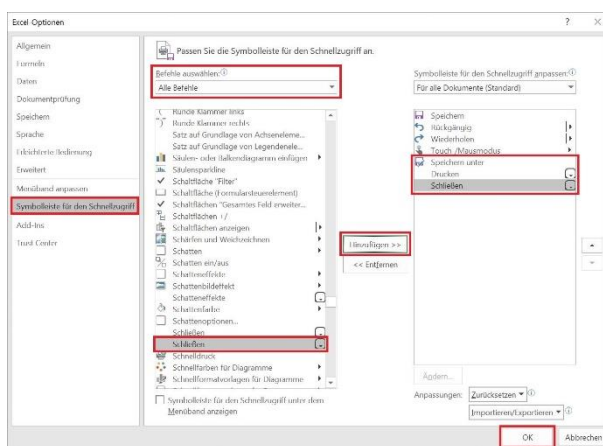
Excel-Optionen

? ×

Allgemein
Formeln
Daten
Dokumentprüfung
Speichern
Sprache
Erleichterte Bedienung
Erweitert
Menüband anpassen
Symbolleiste für den Schnellzugriff
Add-Ins
Trust Center

Passen Sie die Symbolleiste für den Schnellzugriff an.

Befehle auswählen:ⓘ
Alle Befehle

Runde Klammer links
Runde Klammer rechts
Satz auf Grundlage von Achseneleme...
Satz auf Grundlage von Legendenele...
Säulen- oder Balkendiagramm einfügen
Säulensparkline
Schaltfläche "Filter"
Schaltfläche (Formularsteuerelement)
Schaltfläche "Gesamtes Feld erweiter...
Schaltflächen +/-
Schaltflächen anzeigen
Schärfen und Weichzeichnen
Schatten
Schatten ein/aus
Schatteneffekte
Schattenbildeffekt
Schatteneffekte
Schattenfarbe
Schattenoptionen...
Schließen
Schließen
Schnelldruck
Schnellfarben für Diagramme
Schnellformatvorlagen für Diagramme

Symbolleiste für den Schnellzugriff unter dem Menüband anzeigen

Hinzufügen >>
<< Entfernen

Symbolleiste für den Schnellzugriff anpassen:ⓘ
Für alle Dokumente (Standard)

Speichern
Rückgängig
Wiederholen
Touch-/Mausmodus
Speichern unter
Drucken
Schließen

Ändern...
Anpassungen: Zurücksetzen ▾ ⓘ
Importieren/Exportieren ▾ ⓘ

OK
Abbrechen